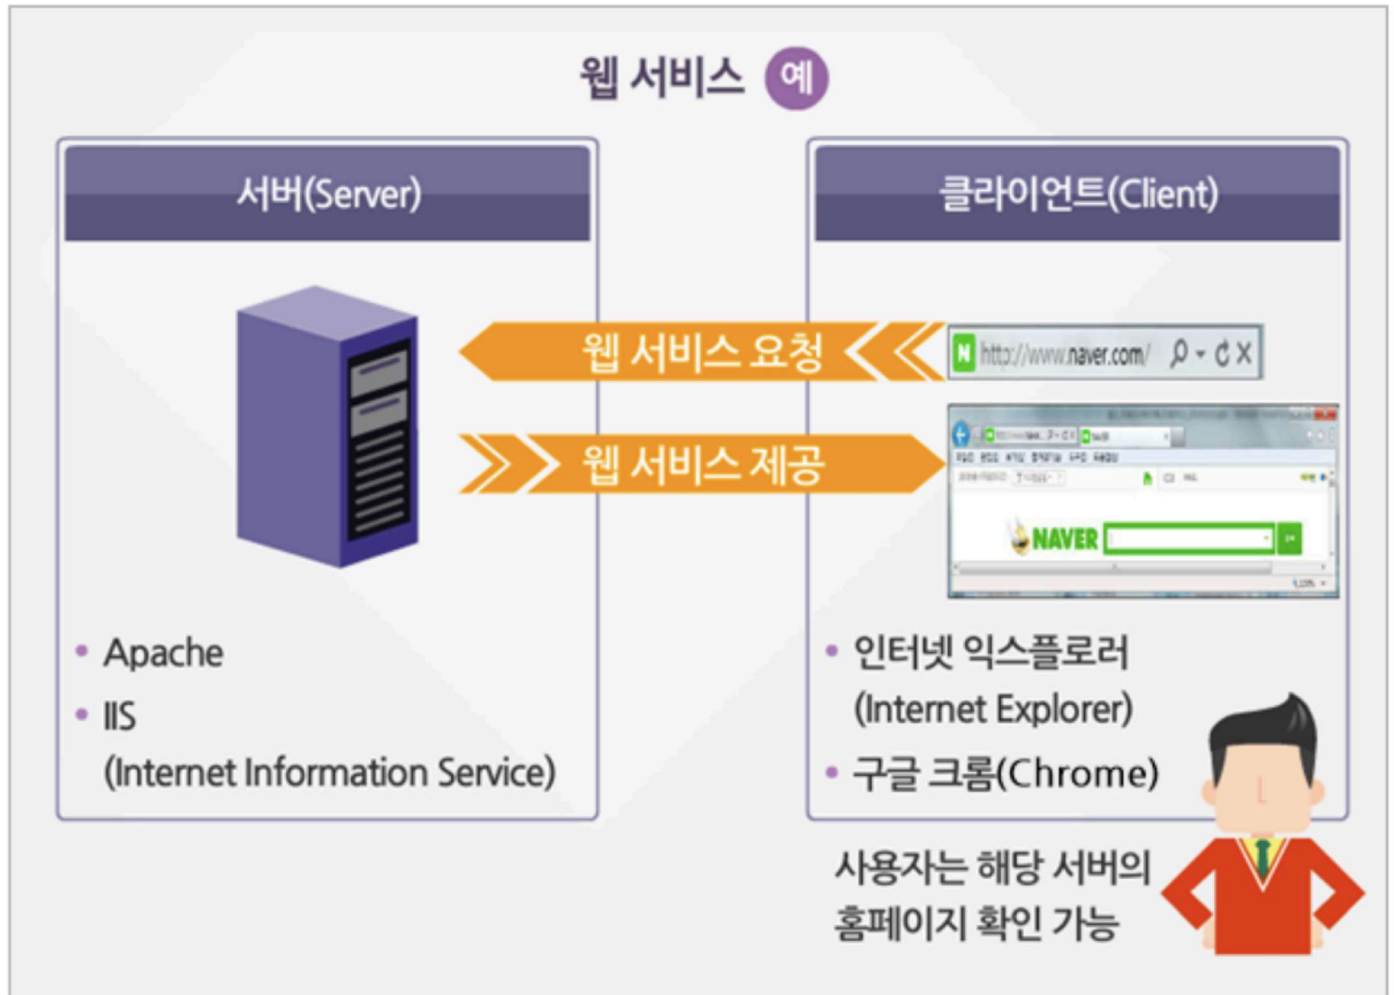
웹 서비스 예

서버(Server)

클라이언트(Client)

웹 서비스 요청

http://www.naver.com/

웹 서비스 제공

NAVER

• Apache
• IIS
(Internet Information Service)

• 인터넷 익스플로러
(Internet Explorer)
• 구글 크롬(Chrome)

사용자는 해당 서버의 홈페이지 확인 가능